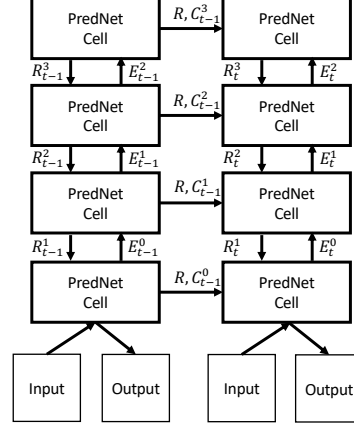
PredNet Cell

$R, C_{t-1}^{3}$

PredNet Cell

$R_{t-1}^{3}$

$E_{t-1}^{2}$

$R_{t}^{3}$

$E_{t}^{2}$

PredNet Cell

$R, C_{t-1}^{2}$

PredNet Cell

$R_{t-1}^{2}$

$E_{t-1}^{1}$

$R_{t}^{2}$

$E_{t}^{1}$

PredNet Cell

$R, C_{t-1}^{1}$

PredNet Cell

$R_{t-1}^{1}$

$E_{t-1}^{0}$

$R_{t}^{1}$

$E_{t}^{0}$

PredNet Cell

$R, C_{t-1}^{0}$

PredNet Cell

Input

Output

Input

Output